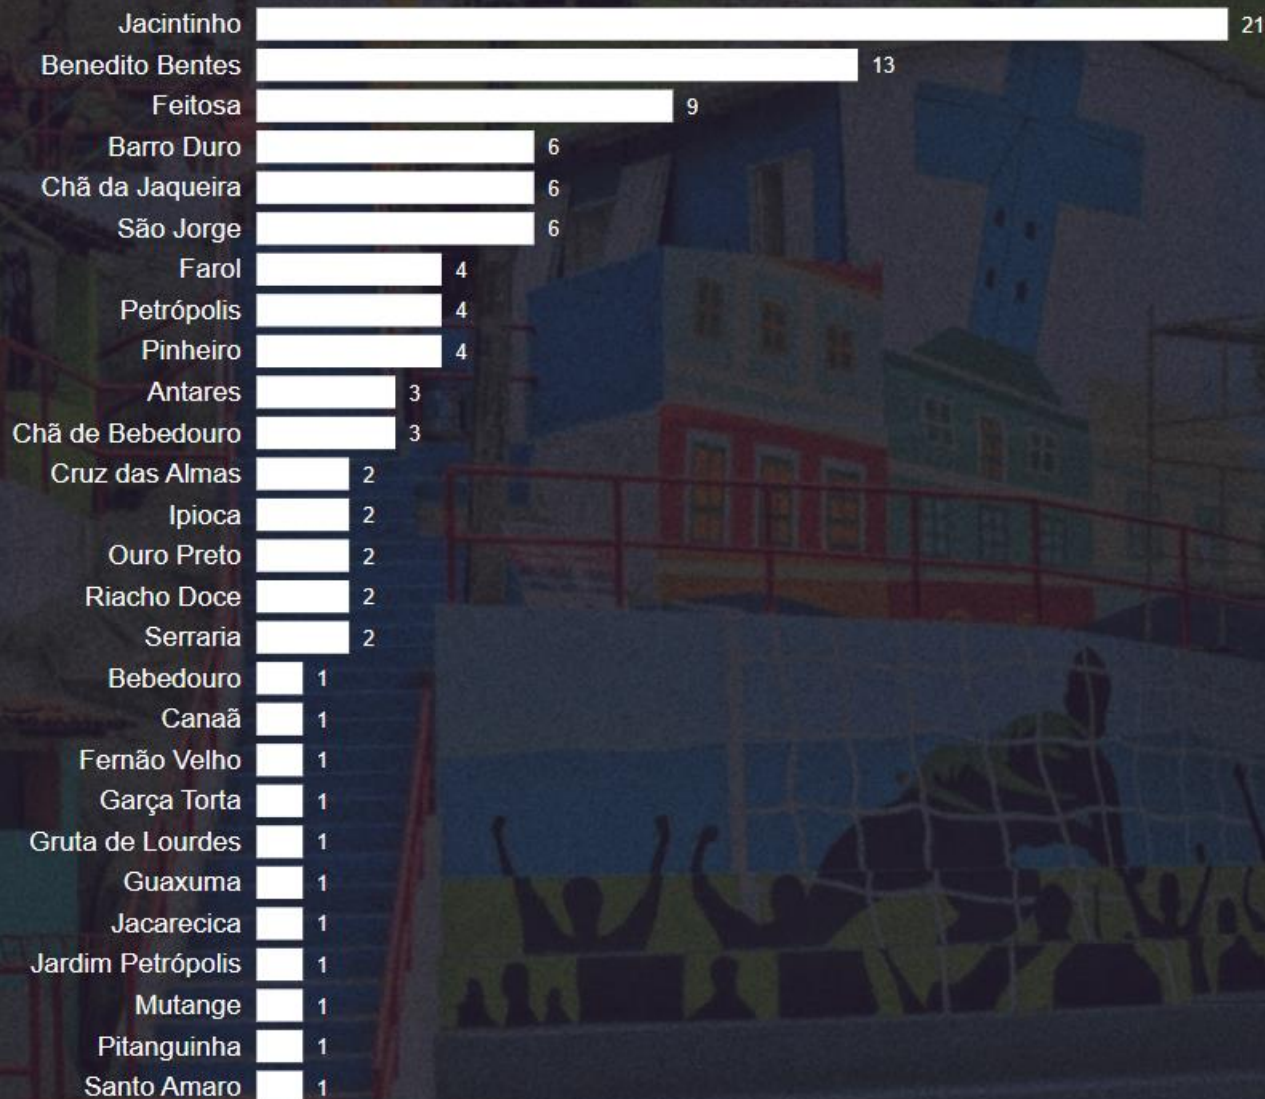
Jacintinho 21
Benedito Bentes 13
Feitosa 9
Barro Duro 6
Chã da Jaqueira 6
São Jorge 6
Farol 4
Petrópolis 4
Pinheiro 4
Antares 3
Chã de Bebedouro 3
Cruz das Almas 2
Ipioca 2
Ouro Preto 2
Riacho Doce 2
Serraria 2
Bebedouro 1
Canaã 1
Fernão Velho 1
Garça Torta 1
Gruta de Lourdes 1
Guaxuma 1
Jacarecica 1
Jardim Petrópolis 1
Mutange 1
Pitanguinha 1
Santo Amaro 1